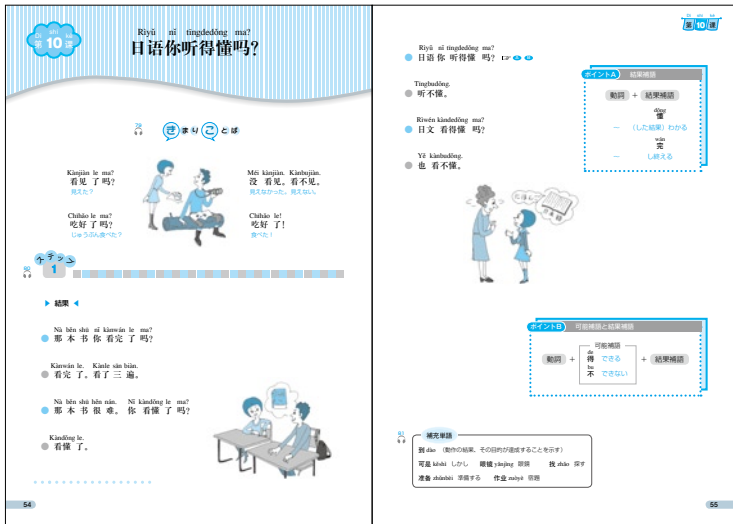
Dì shí kè
第10课

Rìyǔ nǐ tīngdedǒng ma?
日语你听得懂吗?

きまりことば

Kànjiàn le ma?
看见 了 吗?
見えた?

Méi kànjiàn. Kànbujiàn.
没 看见。看不见。
見えなかった。見えない。

Chīhǎo le ma?
吃好 了 吗?
じゅうぶん食べた?

Chīhǎo le!
吃好 了!
食べた!

ステップ 1

▶ 結果 ◀

Nà běn shū nǐ kànwán le ma?
那 本 书 你 看完 了 吗?

Kànwán le. Kànle sān biàn.
看完 了。看了 三 遍。

Nà běn shū hěn nán. Nǐ kàndǒng le ma?
那 本 书 很 难。你 看懂 了 吗?

Kàndǒng le.
看懂 了。

54

Dì shí kè
第10课

Rìyǔ nǐ tīngdedǒng ma?
日语 你 听得懂 吗?

Tīngbudǒng.
听不懂。

Rìwén kàndedǒng ma?
日文 看得懂 吗?

Yě kànbudǒng.
也 看不懂。

ポイントA 結果補語

動詞 + 結果補語
dǒng
懂
ー (した結果) わかる
wán
完
ー しおえる

ポイントB 可能補語と結果補語

可能補語
de
得 できる
bu
不 できない
動詞 + + 結果補語

補充単語
到 dào (動作の結果、その目的が達成することを示す)
可是 kěshì しかし 眼镜 yǎnjìng 眼鏡 找 zhǎo 探す
准备 zhǔnbèi 準備する 作业 zuòyè 宿題

55